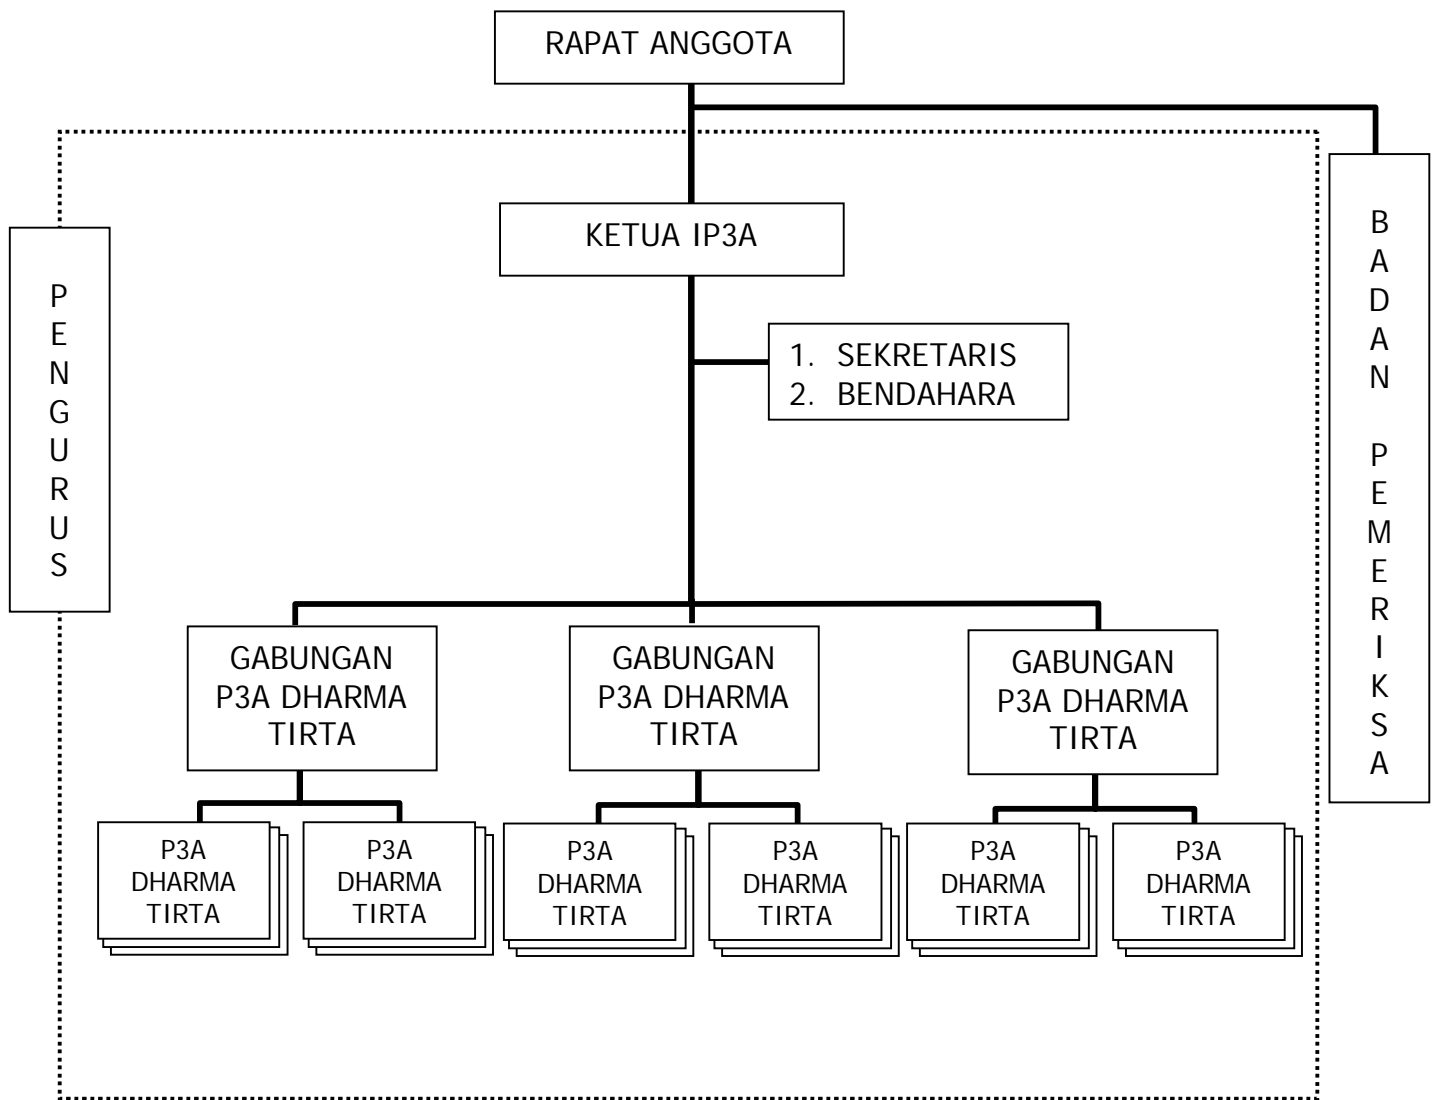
RAPAT ANGGOTA

PENGURUS

KETUA IP3A

BADAN PEMERIKSA

1. SEKRETARIS
2. BENDAHARA

GABUNGAN P3A DHARMA TIRTA

GABUNGAN P3A DHARMA TIRTA

GABUNGAN P3A DHARMA TIRTA

P3A DHARMA TIRTA

P3A DHARMA TIRTA

P3A DHARMA TIRTA

P3A DHARMA TIRTA

P3A DHARMA TIRTA

P3A DHARMA TIRTA